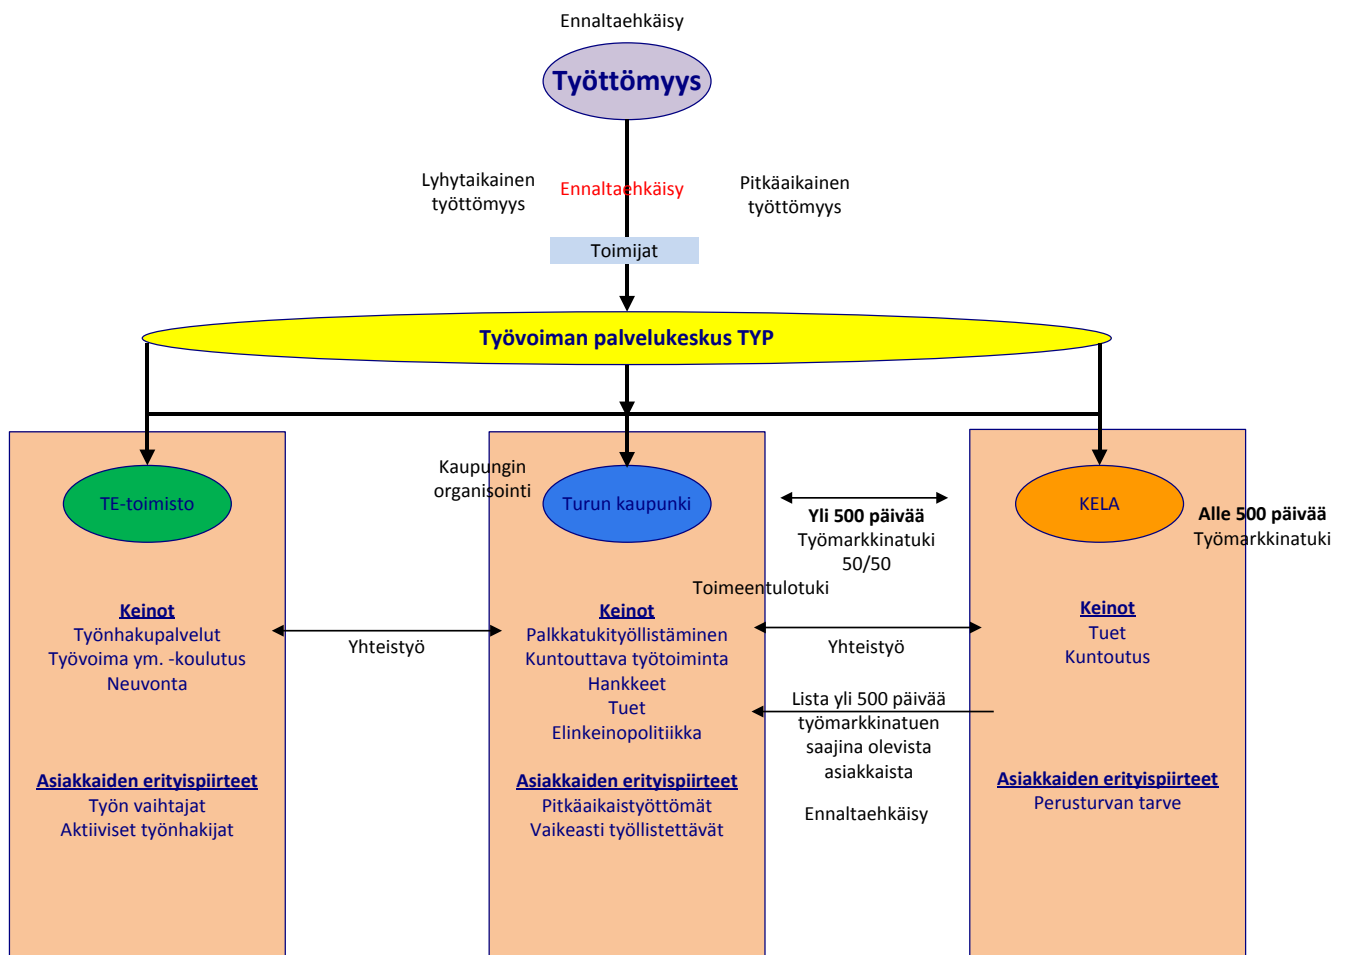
Ennaltaehkäisy

Työttömyys

Lyhytaikainen työttömyys

Ennaltaehkäisy

Pitkäaikainen työttömyys

Toimijat

Työvoiman palvelukeskus TYP

TE-toimisto

Kaupungin organisointi

Turun kaupunki

Yli 500 päivää
Työmarkkinatuki
50/50

KELA

Alle 500 päivää
Työmarkkinatuki

Toimeentulotuki

Keinot
Työnhakupalvelut
Työvoima ym. -koulutus
Neuvonta

Yhteistyö

Keinot
Palkkatukityöllistäminen
Kuntouttava työtoiminta
Hankkeet
Tuet
Elinkeinopolitiikka

Yhteistyö

Keinot
Tuet
Kuntoutus

Lista yli 500 päivää työmarkkinatuen saajina olevista asiakkaista

Ennaltaehkäisy

Asiakkaiden erityispiirteet
Työn vaihtajat
Aktiiviset työnhakijat

Asiakkaiden erityispiirteet
Pitkäaikaistyöttömät
Vaikeasti työllistettävät

Asiakkaiden erityispiirteet
Perusturvan tarve